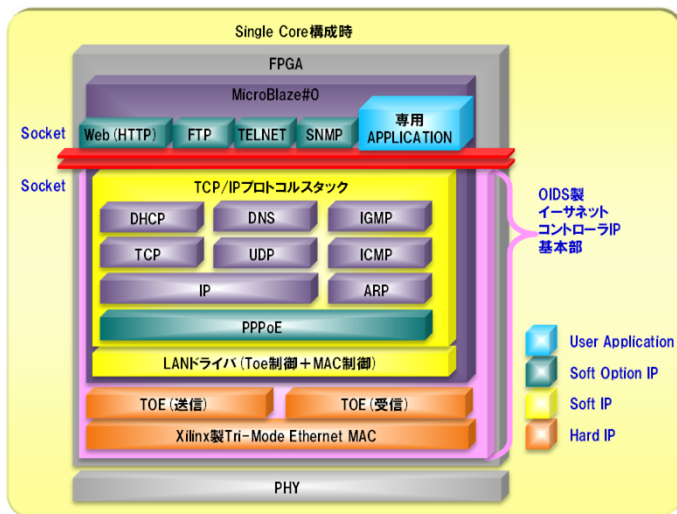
Single Core構成時

FPGA

MicroBlaze#0

Socket

Web (HTTP)

FTP

TELNET

SNMP

専用
APPLICATION

Socket

TCP/IPプロトコルスタック

DHCP

DNS

IGMP

TCP

UDP

ICMP

IP

ARP

PPPoE

LANドライバ (Toe制御＋MAC制御)

TOE (送信)

TOE (受信)

Xilinx製Tri-Mode Ethernet MAC

OIDS製
イーサネット
コントローラIP
基本部

User Application

Soft Option IP

Soft IP

Hard IP

PHY